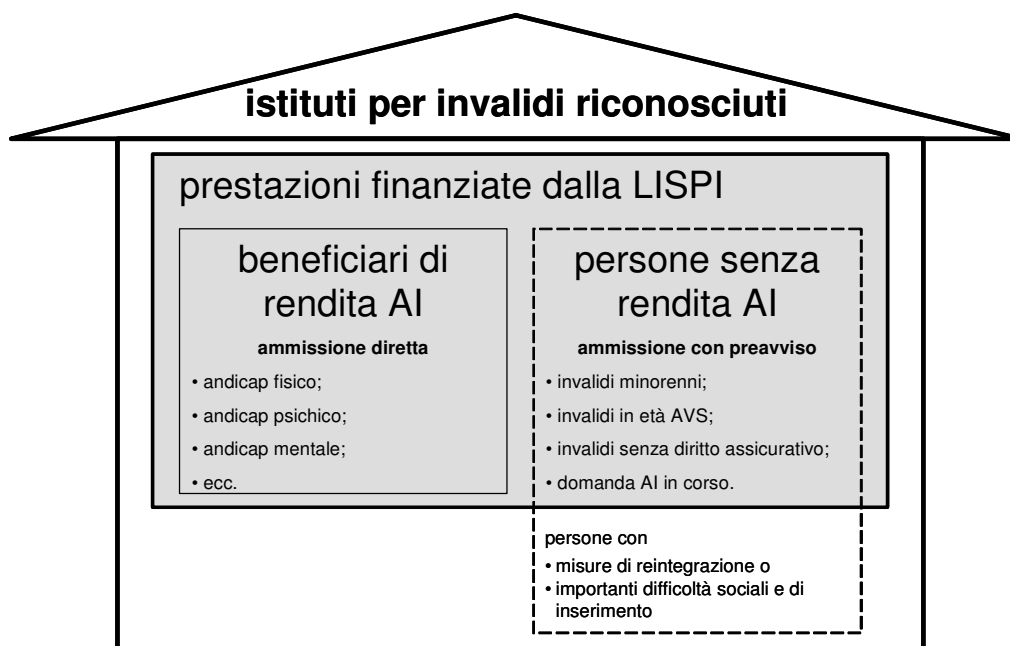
istituti per invalidi riconosciuti

prestazioni finanziate dalla LISPI

beneficiari di rendita AI

ammissione diretta

• andicap fisico;
• andicap psichico;
• andicap mentale;
• ecc.

persone senza rendita AI

ammissione con preavviso

• invalidi minorenni;
• invalidi in età AVS;
• invalidi senza diritto assicurativo;
• domanda AI in corso.

persone con
• misure di reintegrazione o
• importanti difficoltà sociali e di inserimento